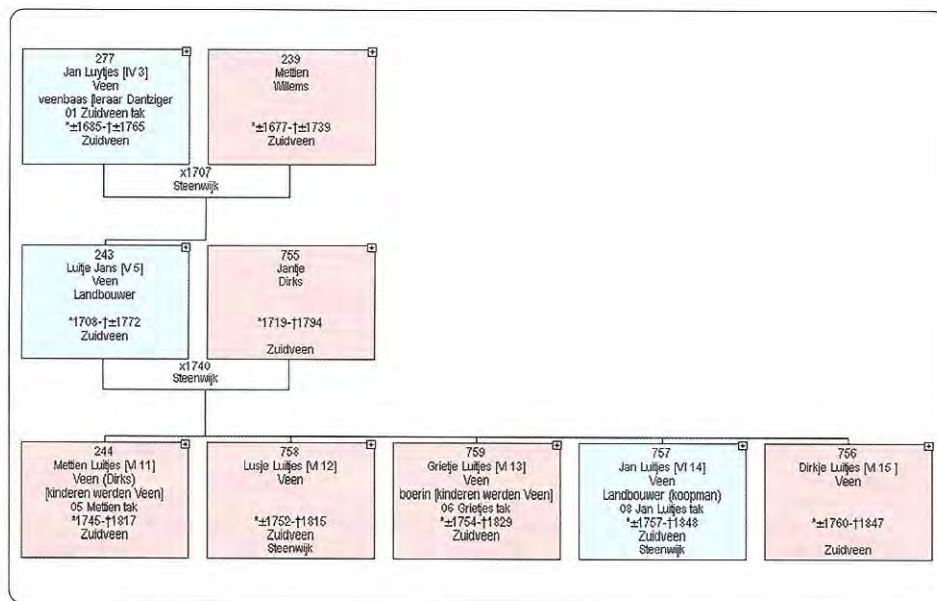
277
Jan Luytjes [IV 3]
Veen
veenbaas [leraar Dantziger
01 Zuidveen tak
*±1685-†±1765
Zuidveen

239
Mettien
Willems

*±1677-†±1739
Zuidveen

x1707
Steenwijk

243
Luitje Jans [V 5]
Veen
Landbouwer

*1708-†±1772
Zuidveen

755
Jantje
Dirks

*1719-†1794

Zuidveen

x1740
Steenwijk

244
Mettien Luitjes [VI 11]
Veen (Dirks)
[kinderen werden Veen]
05 Mettien tak
*1745-†1817
Zuidveen

758
Lusje Luitjes [VI 12]
Veen

*±1752-†1815
Zuidveen
Steenwijk

759
Grietje Luitjes [VI 13]
Veen
boerin [kinderen werden Veen]
06 Grietjes tak
*±1754-†1829
Zuidveen

757
Jan Luitjes [VI 14]
Veen
Landbouwer (koopman)
03 Jan Luitjes tak
*±1757-†1848
Zuidveen
Steenwijk

756
Dirkje Luitjes [VI 15 ]
Veen

*±1760-†1847

Zuidveen